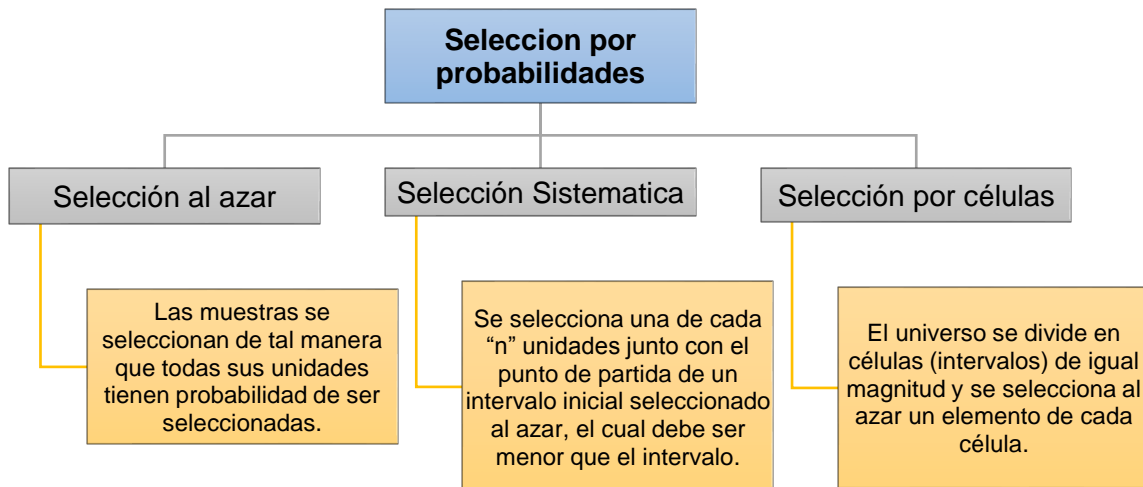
Seleccion por probabilidades

Selección al azar

Las muestras se seleccionan de tal manera que todas sus unidades tienen probabilidad de ser seleccionadas.

Selección Sistematica

Se selecciona una de cada "n" unidades junto con el punto de partida de un intervalo inicial seleccionado al azar, el cual debe ser menor que el intervalo.

Selección por células

El universo se divide en células (intervalos) de igual magnitud y se selecciona al azar un elemento de cada célula.